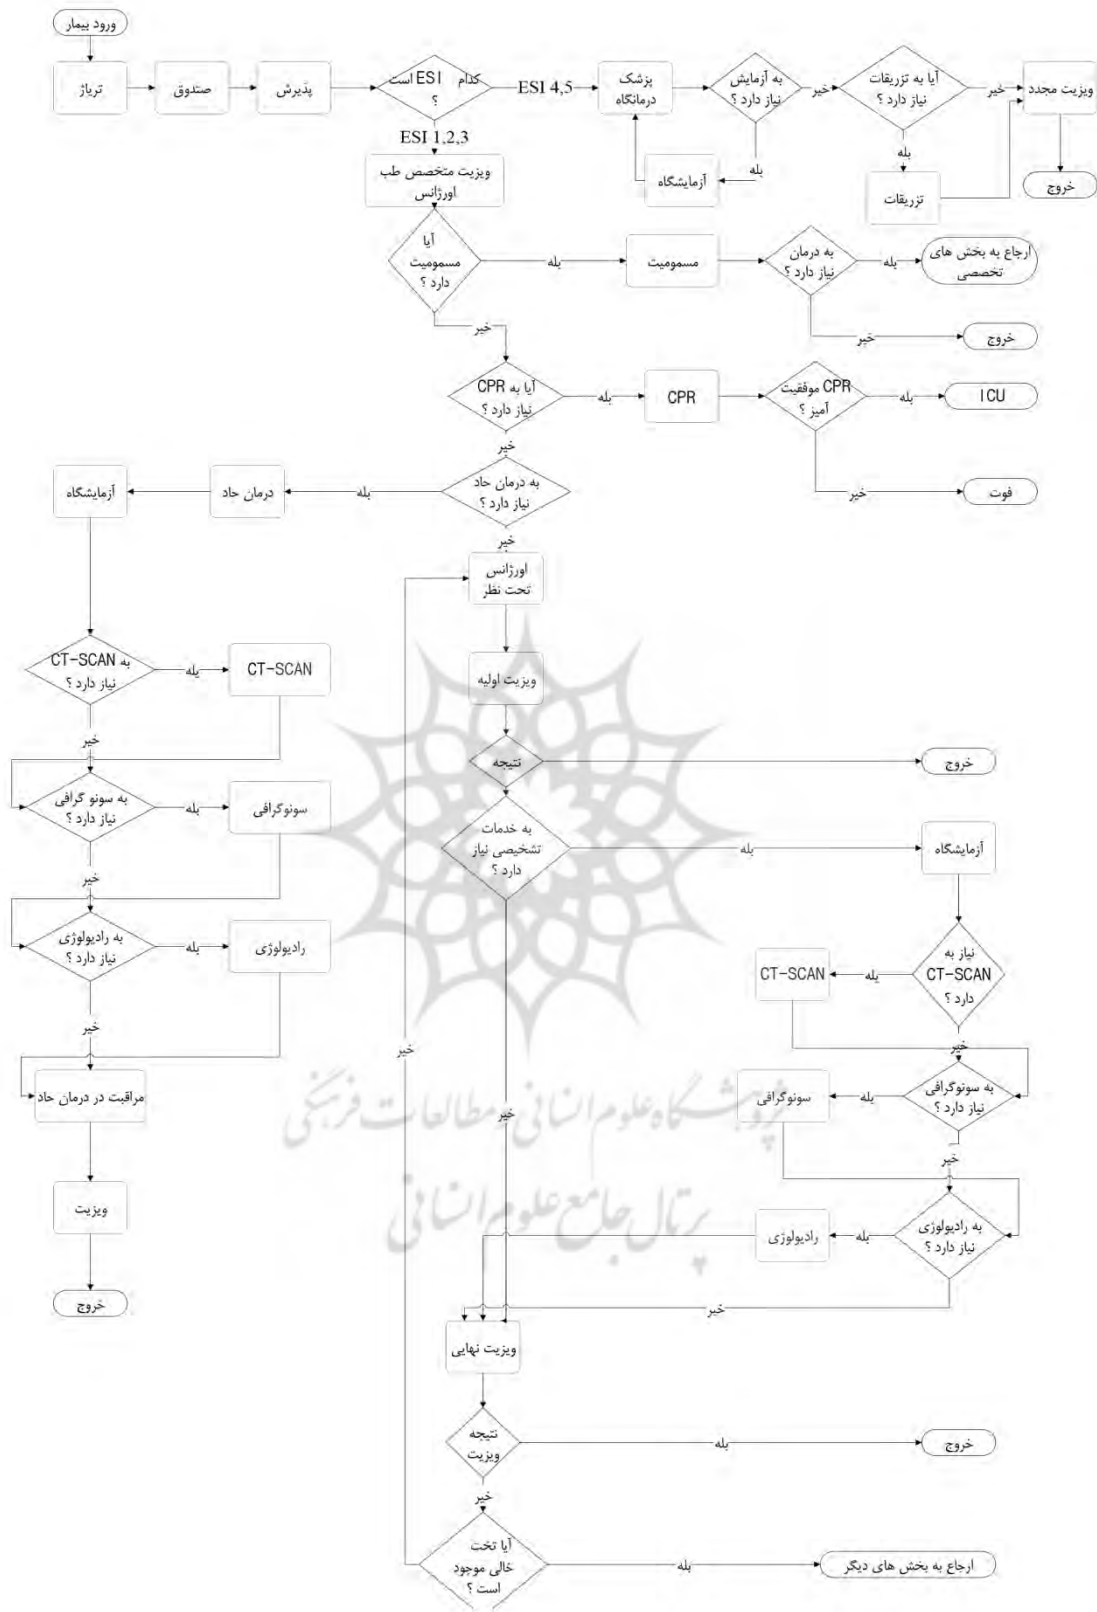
ورود بیمار

تریاژ

صندوق

پذیرش

کدام ESI است ؟

ESI 4,5

پزشک درمانگاه

به آزمایش نیاز دارد ؟

خیر

آیا به تزریقات نیاز دارد ؟

خیر

ویزیت مجدد

خروج

بله

تزریقات

بله

آزمایشگاه

ESI 1,2,3

ویزیت متخصص طب اورژانس

آیا مسمومیت دارد ؟

بله

مسمومیت

به درمان نیاز دارد ؟

بله

ارجاع به بخش های تخصصی

خیر

خروج

خیر

آیا به CPR نیاز دارد ؟

بله

CPR

CPR موفقیت آمیز ؟

بله

ICU

خیر

فوت

خیر

به درمان حاد نیاز دارد ؟

بله

درمان حاد

آزمایشگاه

خیر

اورژانس تحت نظر

ویزیت اولیه

نتیجه

خروج

به خدمات تشخیصی نیاز دارد ؟

بله

آزمایشگاه

نیاز به CT-SCAN دارد ؟

بله

CT-SCAN

خیر

به سونوگرافی نیاز دارد ؟

بله

سونوگرافی

خیر

به رادیولوژی نیاز دارد ؟

بله

رادیولوژی

خیر

خیر

خیر

به CT-SCAN نیاز دارد ؟

بله

CT-SCAN

خیر

به سونو گرافی نیاز دارد ؟

بله

سونوگرافی

خیر

به رادیولوژی نیاز دارد ؟

بله

رادیولوژی

خیر

مراقبت در درمان حاد

ویزیت

خروج

ویزیت نهایی

نتیجه ویزیت

بله

خروج

خیر

آیا تخت خالی موجود است ؟

بله

ارجاع به بخش های دیگر

پژوهشگاه علوم انسانی و مطالعات فرهنگی
پرتال جامع علوم انسانی